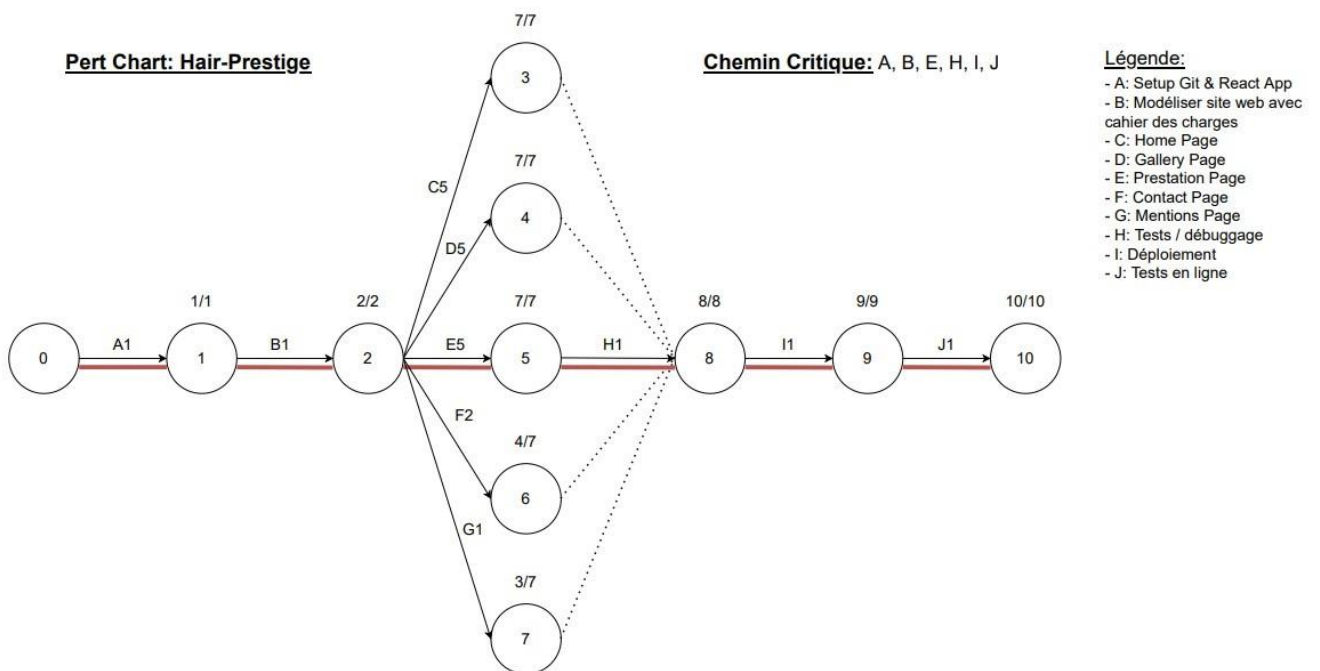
Pert Chart: Hair-Prestige

Chemin Critique: A, B, E, H, I, J

Légende:
- A: Setup Git & React App
- B: Modéliser site web avec cahier des charges
- C: Home Page
- D: Gallery Page
- E: Prestation Page
- F: Contact Page
- G: Mentions Page
- H: Tests / débuggage
- I: Déploiement
- J: Tests en ligne

7/7
3
C5
7/7
4
D5
1/1
2/2
7/7
8/8
9/9
10/10
0
A1
1
B1
2
E5
5
H1
8
I1
9
J1
10
F2
4/7
6
G1
3/7
7